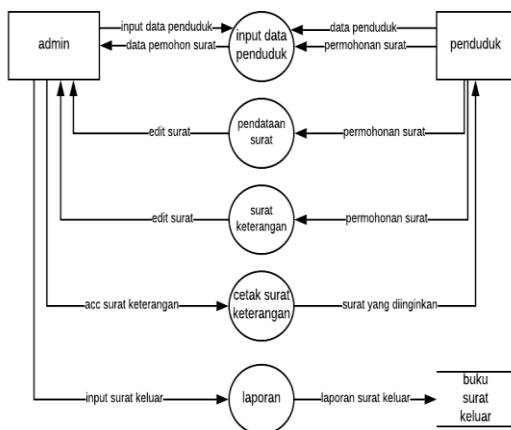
admin
input data penduduk
data pemohon surat
input data penduduk
data penduduk
permohonan surat
penduduk
edit surat
pendataan surat
permohonan surat
edit surat
surat keterangan
permohonan surat
acc surat keterangan
cetak surat keterangan
surat yang diinginkan
input surat keluar
laporan
laporan surat keluar
buku surat keluar